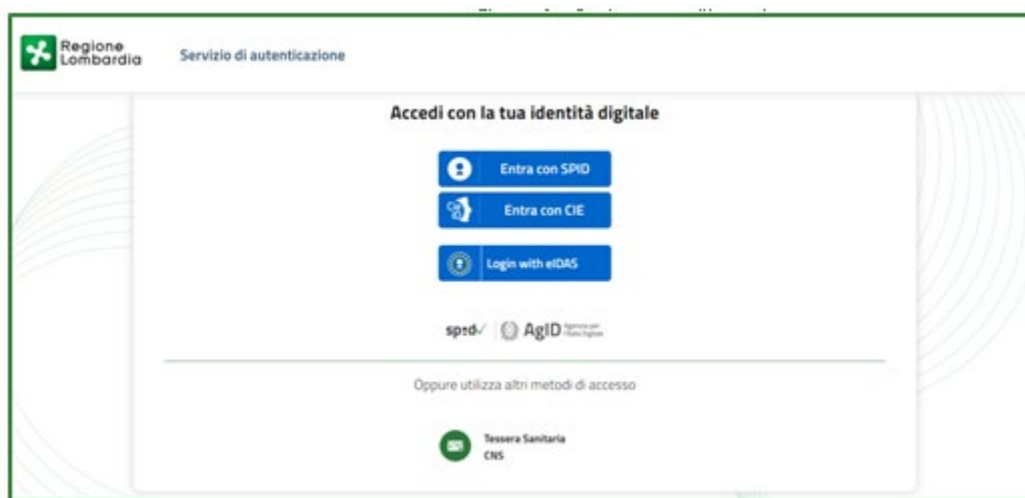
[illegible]

Regione Lombardia

Servizio di autenticazione

Accedi con la tua identità digitale

Entra con SPID

Entra con CIE

Login with eIDAS

spid AgID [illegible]

Oppure utilizza altri metodi di accesso

Tessera Sanitaria
CNS